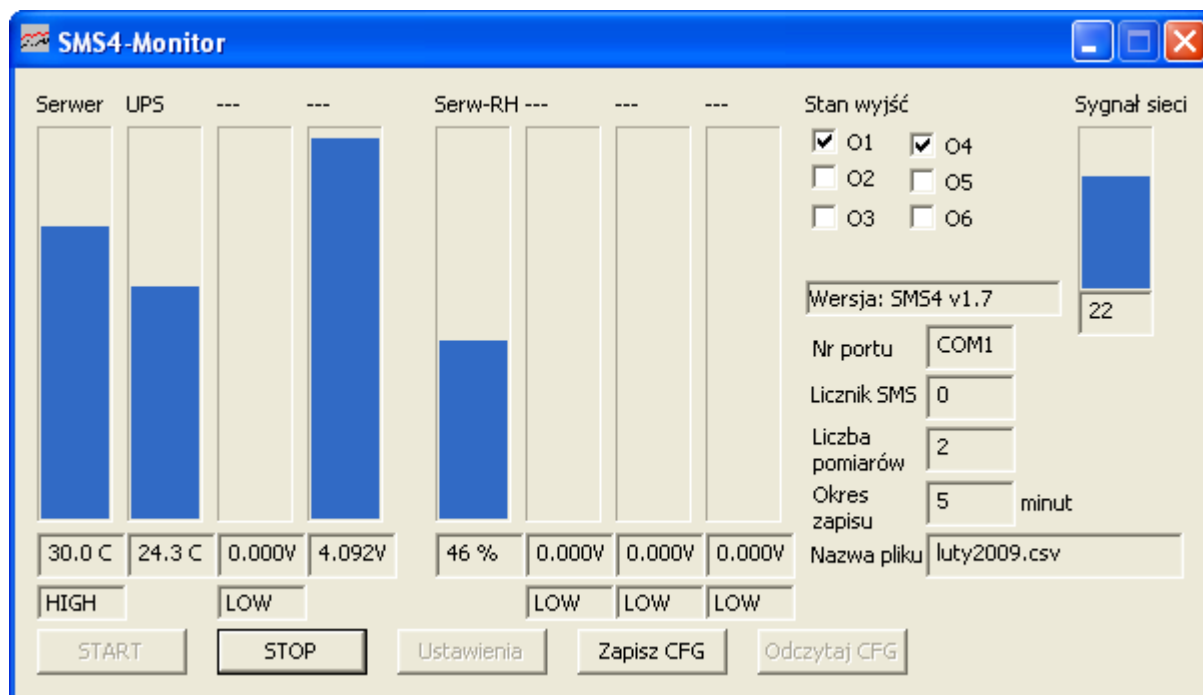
SMS4-Monitor

Serwer UPS --- --- Serw-RH --- --- ---

30.0 C 24.3 C 0.000V 4.092V 46 % 0.000V 0.000V 0.000V

HIGH LOW LOW LOW LOW

Stan wyjść
O1 O4
O2 O5
O3 O6

Sygnał sieci
22

Wersja: SMS4 v1.7
Nr portu COM1
Licznik SMS 0
Liczba pomiarów 2
Okres zapisu 5 minut
Nazwa pliku luty2009.csv

START STOP Ustawienia Zapisz CFG Odczytaj CFG